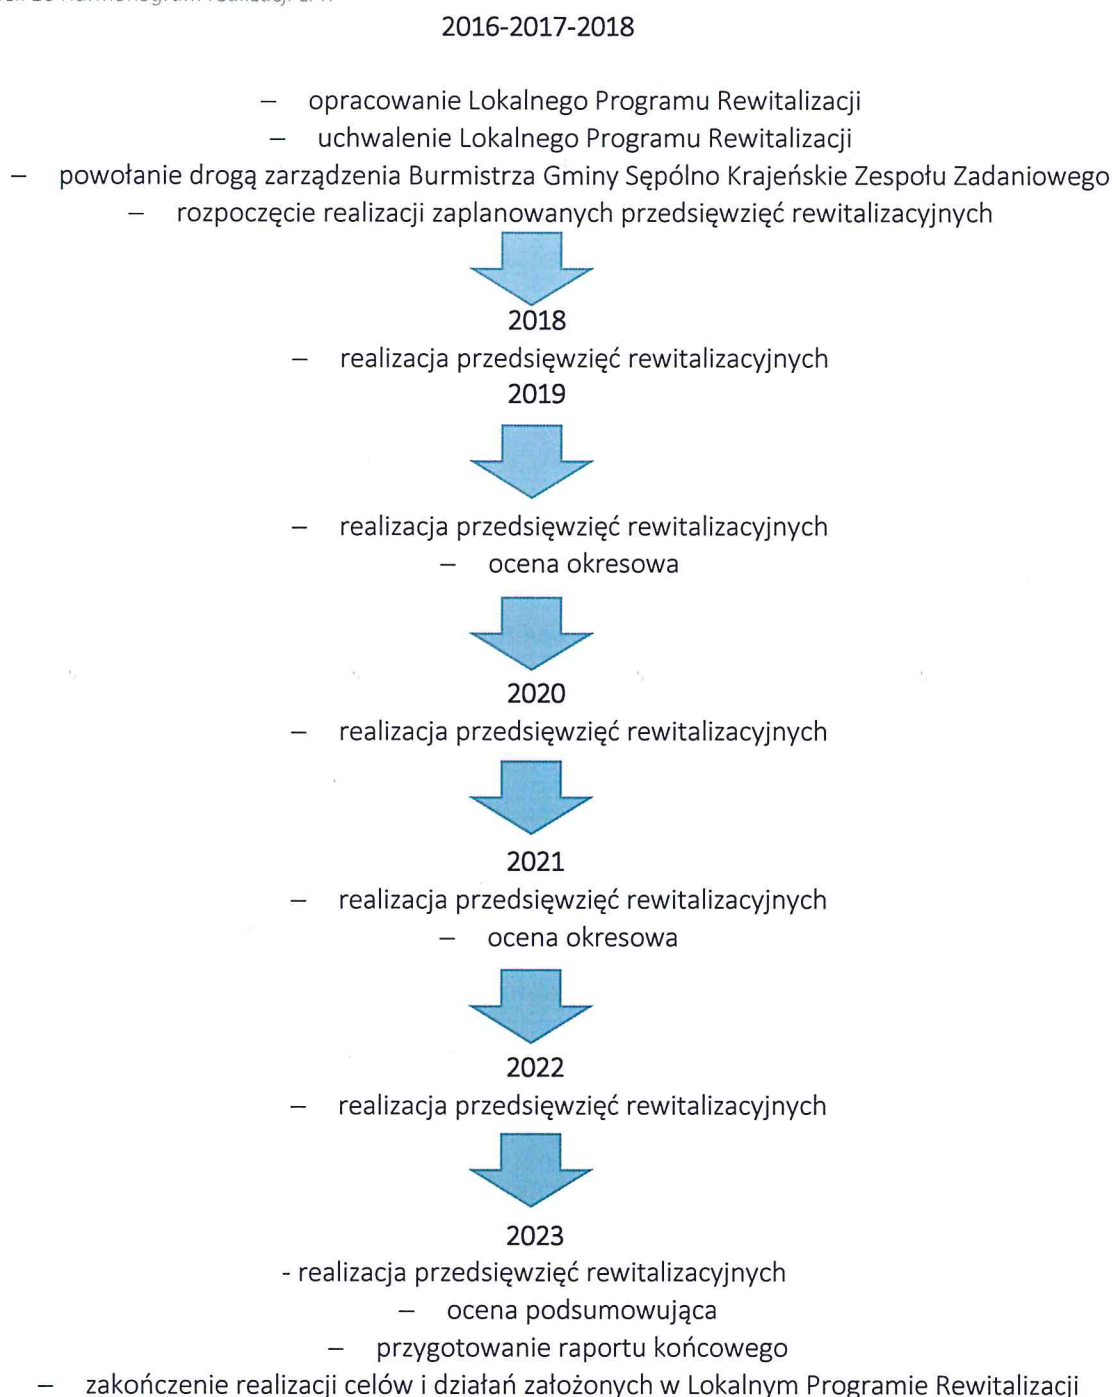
2016-2017-2018

– opracowanie Lokalnego Programu Rewitalizacji
– uchwalenie Lokalnego Programu Rewitalizacji
– powołanie drogą zarządzenia Burmistrza Gminy Sępólno Krajeńskie Zespołu Zadaniowego
– rozpoczęcie realizacji zaplanowanych przedsięwzięć rewitalizacyjnych

2018
– realizacja przedsięwzięć rewitalizacyjnych
2019

– realizacja przedsięwzięć rewitalizacyjnych
– ocena okresowa

2020
– realizacja przedsięwzięć rewitalizacyjnych

2021
– realizacja przedsięwzięć rewitalizacyjnych
– ocena okresowa

2022
– realizacja przedsięwzięć rewitalizacyjnych

2023
- realizacja przedsięwzięć rewitalizacyjnych
– ocena podsumowująca
– przygotowanie raportu końcowego
– zakończenie realizacji celów i działań założonych w Lokalnym Programie Rewitalizacji